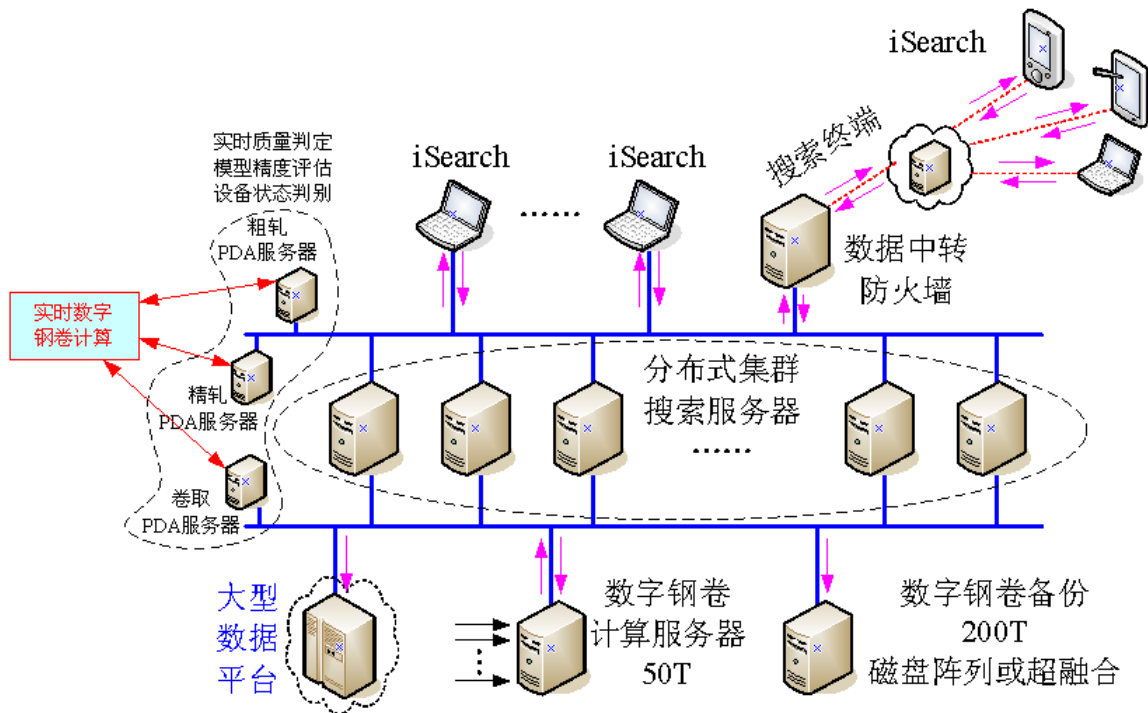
iSearch

搜索终端

实时质量判定
模型精度评估
设备状态判别

粗轧
PDA服务器

iSearch

......

iSearch

数据中转
防火墙

实时数字
钢卷计算

精轧
PDA服务器

分布式集群
搜索服务器

......

卷取
PDA服务器

大型
数据
平台

数字钢卷
计算服务器
50T

数字钢卷备份
200T
磁盘阵列或超融合